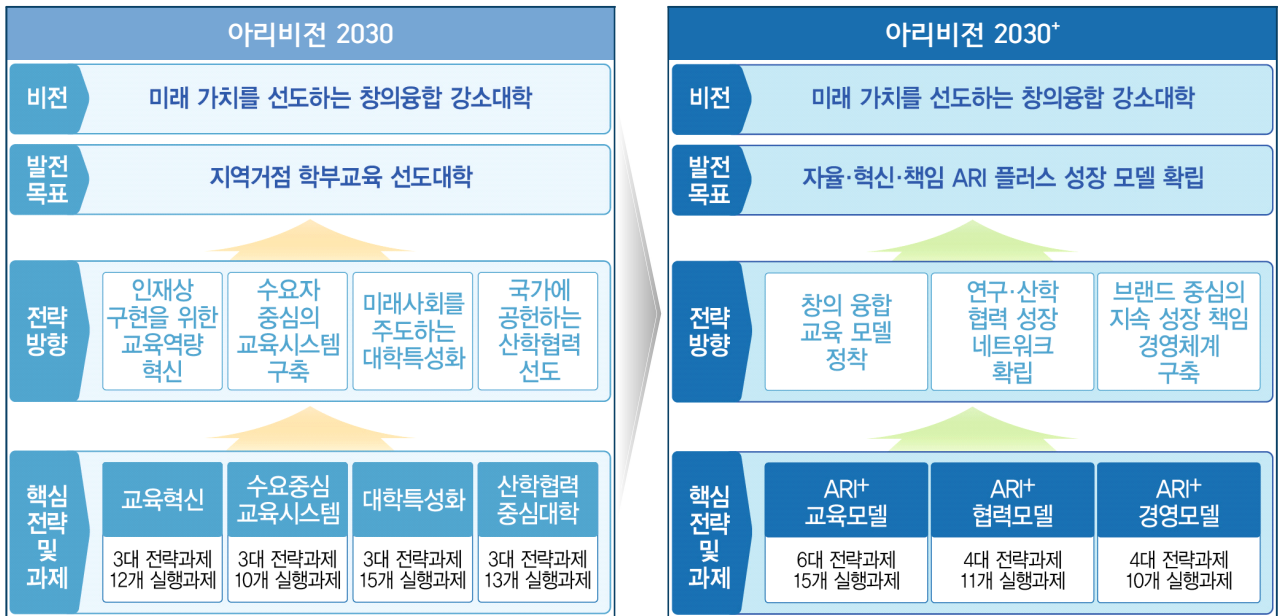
아리비전 2030

비전
미래 가치를 선도하는 창의융합 강소대학

발전 목표
지역거점 학부교육 선도대학

전략 방향
인재상 구현을 위한 교육역량 혁신
수요자 중심의 교육시스템 구축
미래사회를 주도하는 대학특성화
국가에 공헌하는 산학협력 선도

핵심 전략 및 과제
교육혁신
3대 전략과제 12개 실행과제
수요중심 교육시스템
3대 전략과제 10개 실행과제
대학특성화
3대 전략과제 15개 실행과제
산학협력 중심대학
3대 전략과제 13개 실행과제

아리비전 2030$^{+}$

비전
미래 가치를 선도하는 창의융합 강소대학

발전 목표
자율·혁신·책임 ARI 플러스 성장 모델 확립

전략 방향
창의 융합 교육 모델 정착
연구·산학 협력 성장 네트워크 확립
브랜드 중심의 지속 성장 책임 경영체계 구축

핵심 전략 및 과제
ARI$^{+}$ 교육모델
6대 전략과제 15개 실행과제
ARI$^{+}$ 협력모델
4대 전략과제 11개 실행과제
ARI$^{+}$ 경영모델
4대 전략과제 10개 실행과제